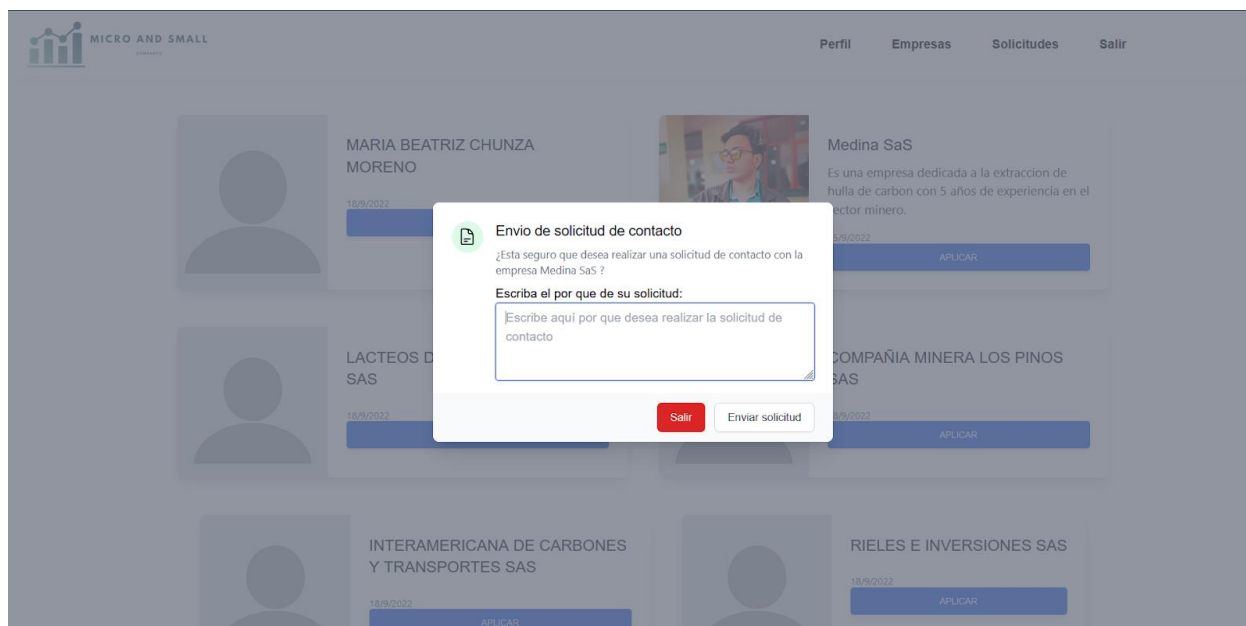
MICRO AND SMALL

Perfil Empresas Solicitudes Salir

MARIA BEATRIZ CHUNZA MORENO

18/9/2022

Medina SaS

Es una empresa dedicada a la extraccion de hulla de carbon con 5 años de experiencia en el ector minero.

5/9/2022

APLICAR

Envio de solicitud de contacto

¿Esta seguro que desea realizar una solicitud de contacto con la empresa Medina SaS ?

Escriba el por que de su solicitud:

Escribe aquí por que desea realizar la solicitud de contacto

Salir Enviar solicitud

LACTEOS D SAS

18/9/2022

COMPAÑIA MINERA LOS PINOS SAS

8/9/2022

APLICAR

INTERAMERICANA DE CARBONES Y TRANSPORTES SAS

18/9/2022

APLICAR

RIELES E INVERSIONES SAS

18/9/2022

APLICAR